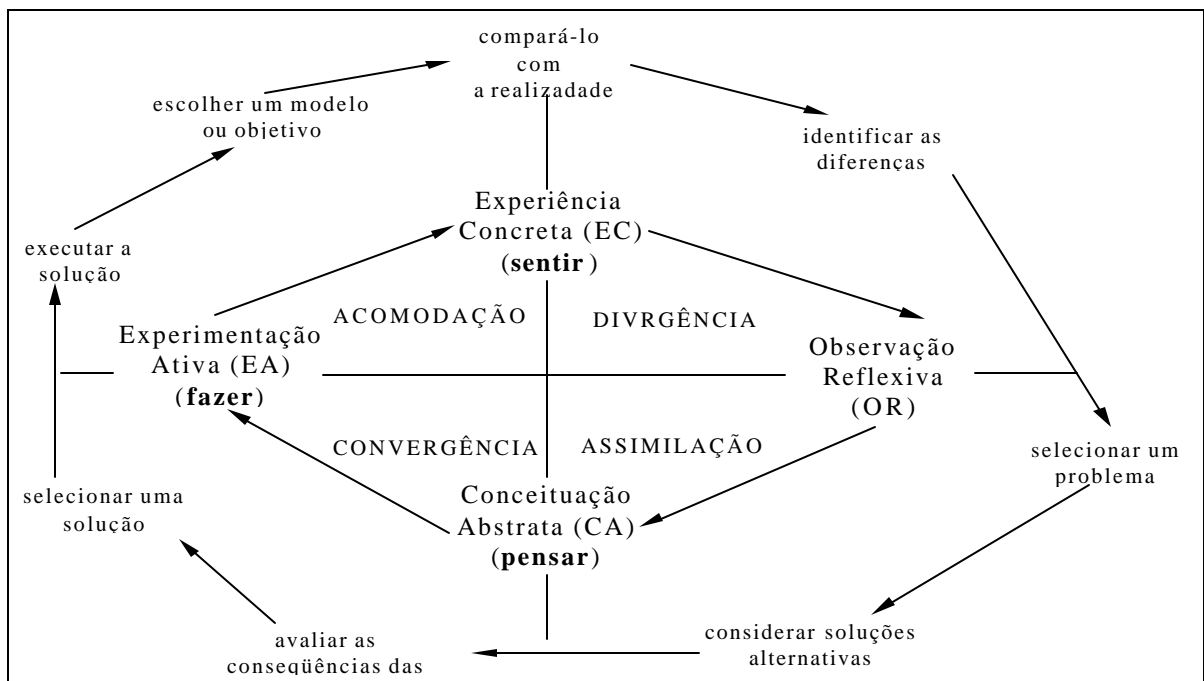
compará-lo com a realizadade

escolher um modelo ou objetivo

identificar as diferenças

Experiência Concreta (EC) (**sentir**)

executar a solução

ACOMODAÇÃO

DIVRGÊNCIA

Experimentação Ativa (EA) (**fazer**)

Observação Reflexiva (OR)

CONVERGÊNCIA

ASSIMILAÇÃO

selecionar um problema

selecionar uma solução

Conceituação Abstrata (CA) (**pensar**)

avaliar as conseqüências das

considerar soluções alternativas